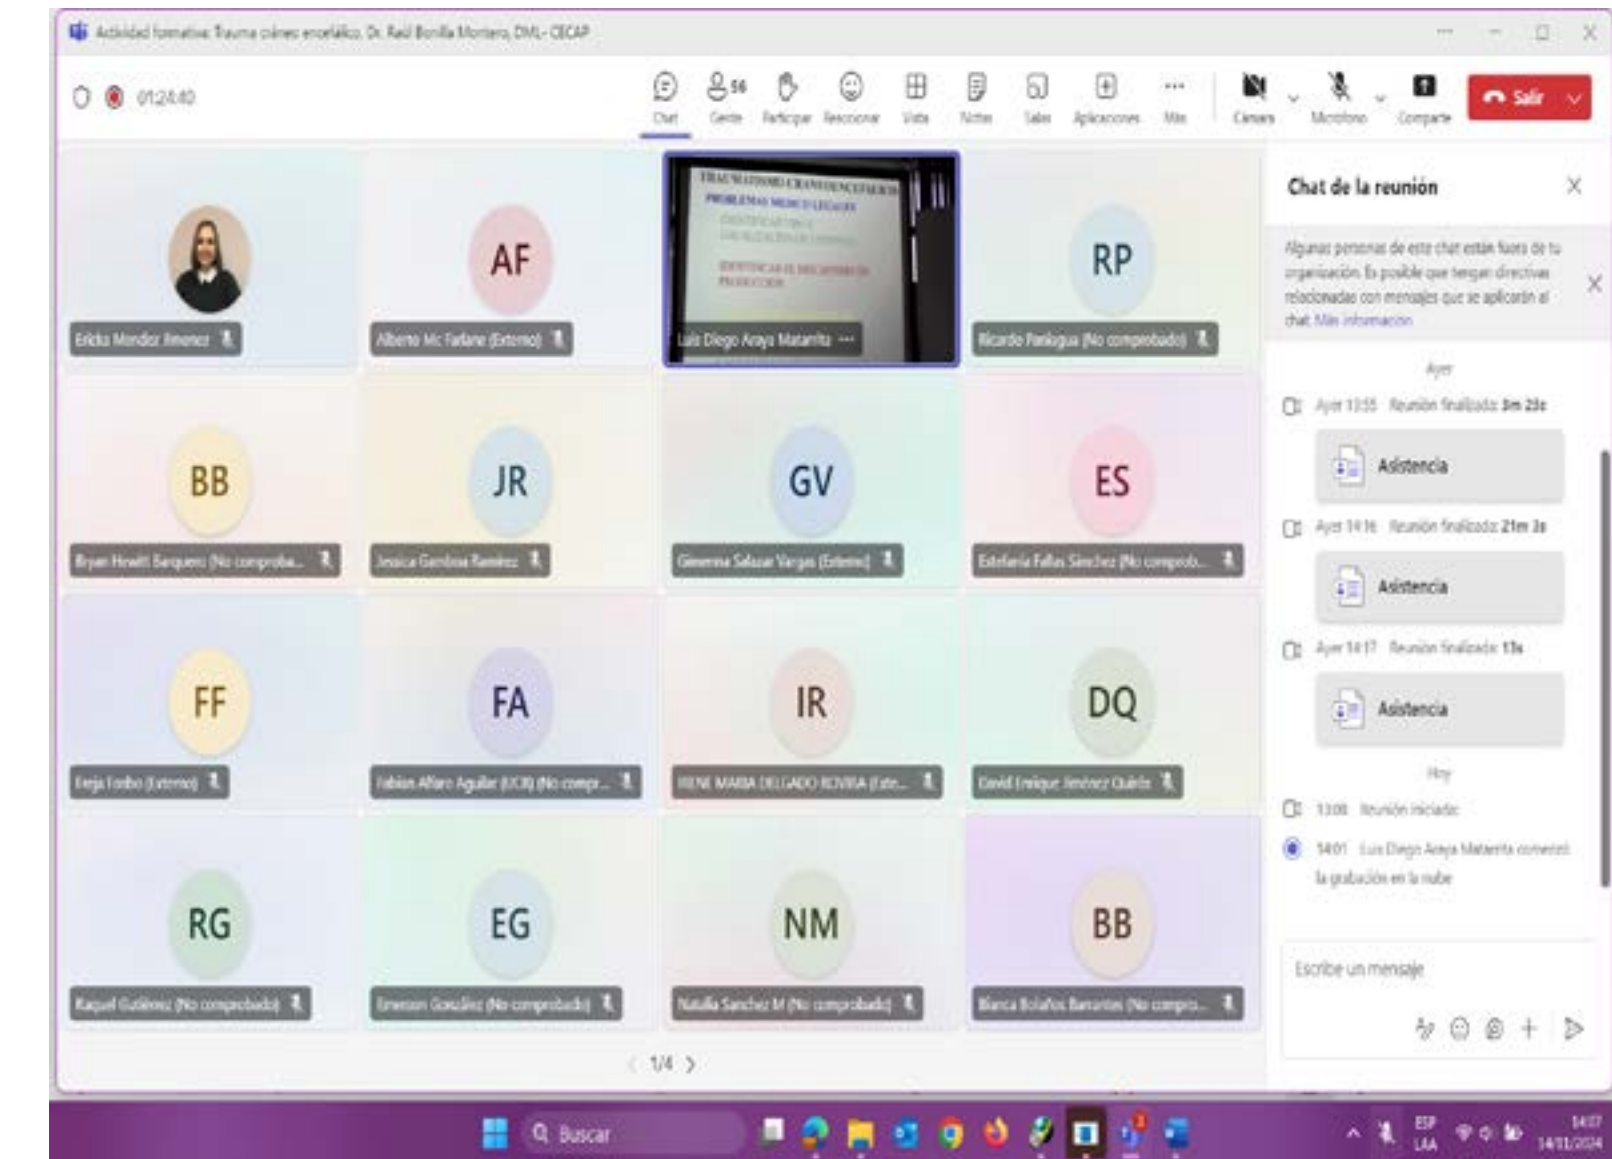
Actividad formativa: Trauma cráneo encefálico. Dr. Raúl Bonilla Montero, DML- CECAP

01:24:40

Chat Gente 56 Participar Reaccionar Vista Notas Salas Aplicaciones Más Cámara Micrófono Compartir Salir

Erikta Mendez Jimenez

AF
Alberto Mc Farlane (Externo)

TRAUMATISMO CRANEOENCEFALICO
PROBLEMAS MEDICO LEGALES
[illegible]
IDENTIFICAR EL MECANISMO DE PRODUCCION
Luis Diego Araya Matarrita

RP
Ricardo Paniagua (No comprobado)

BB
Bryan Hewitt Barquero (No comproba...

JR
Jessica Gamboa Ramirez

GV
Gimenna Salazar Vargas (Externo)

ES
Estefania Fallas Sánchez (No comprob...

FF
Ferja Forbo (Externo)

FA
Fabian Alfaro Aguilar (UCR) (No compr...

IR
IRENE MARIA DELGADO ROVIRA (Exte...

DQ
David Enrique Jiménez Quirós

RG
Raquel Gutiérrez (No comprobado)

EG
Emerson González (No comprobado)

NM
Natalia Sanchez M (No comprobado)

BB
Bianca Bolaños Barrantes (No compro...

1/4

Chat de la reunión

Algunas personas de este chat están fuera de tu organización. Es posible que tengan directivas relacionadas con mensajes que se aplicarán al chat. Más información

Ayer

Ayer 13:55 Reunión finalizada: 3m 23s

Asistencia

Ayer 14:16 Reunión finalizada: 21m 3s

Asistencia

Ayer 14:17 Reunión finalizada: 13s

Asistencia

Hoy

13:00 Reunión iniciada:

14:01 Luis Diego Araya Matarrita comenzó la grabación en la nube

Escribe un mensaje

Buscar

ESP LAA 14:07 14/11/2024